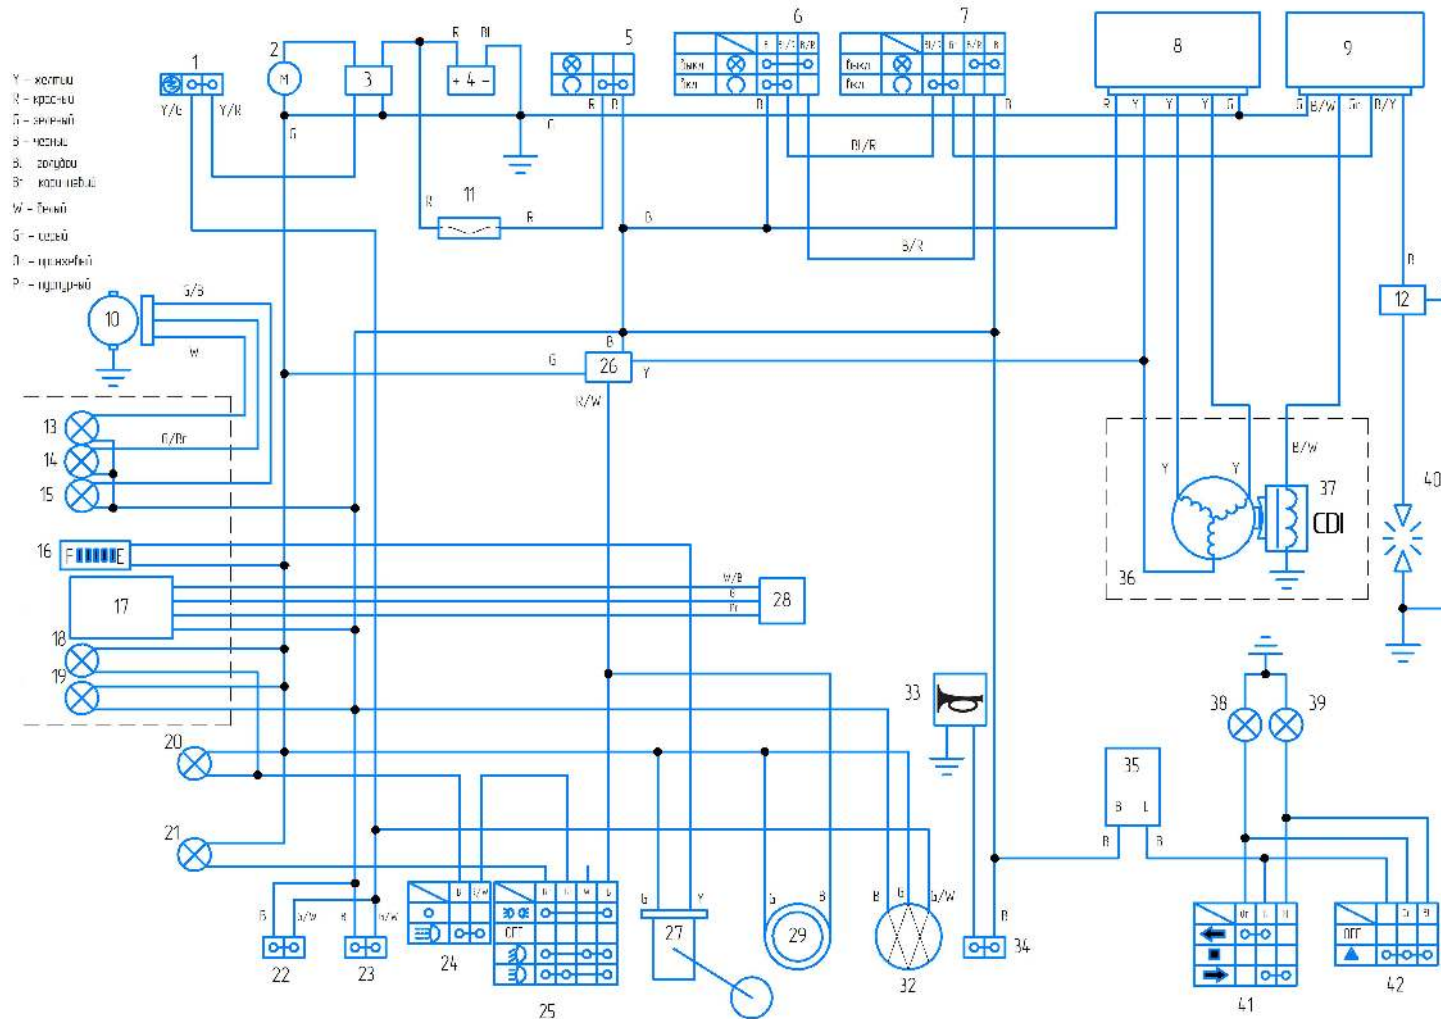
Y – желтый
R – красный
G – зеленый
B – черный
Bl – голубой
Br – коричневый
W – белый
Gr – серый
O – оранжевый
P – розовый

1
Y/G
Y/R
2
M
G
3
R
Bl
+ 4 –
G
5
R
R
6
7
8
9
R
Y
Y
Y
G
G
B/W
Gr
R/Y
Bl/R
B/R
11
R
R
G
10
G/B
W
13
14
15
G/Br
16
F E
17
W/B
G
Br
28
18
19
B
26
G
Y
R/W
12
R
40
Y
Y
B/W
37
CDI
36
33
38
39
35
B
L
R
R
20
21
R
22
B/W
R
23
B/W
24
25
OFF
G
Y
27
G
B
29
B
G
B/W
32
R
34
41
OFF
42